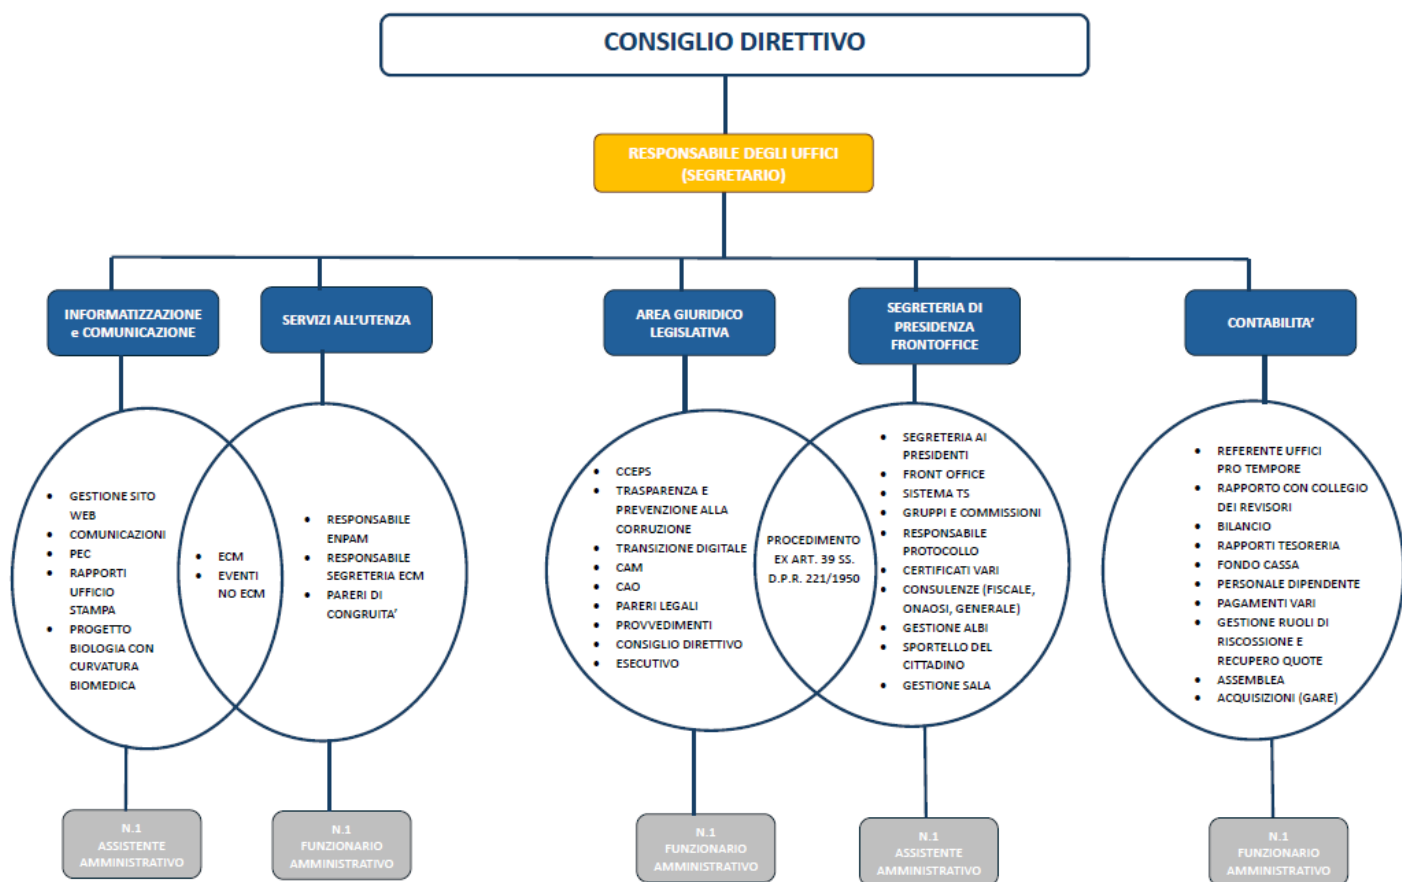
CONSIGLIO DIRETTIVO

RESPONSABILE DEGLI UFFICI (SEGRETARIO)

INFORMATIZZAZIONE e COMUNICAZIONE

SERVIZI ALL'UTENZA

AREA GIURIDICO LEGISLATIVA

SEGRETERIA DI PRESIDENZA FRONTOFFICE

CONTABILITA'

- GESTIONE SITO WEB
- COMUNICAZIONI
- PEC
- RAPPORTI UFFICIO STAMPA
- PROGETTO BIOLOGIA CON CURVATURA BIOMEDICA

- ECM
- EVENTI NO ECM

- RESPONSABILE ENPAM
- RESPONSABILE SEGRETERIA ECM
- PARERI DI CONGRUITA'

- CCEPS
- TRASPARENZA E PREVENZIONE ALLA CORRUZIONE
- TRANSIZIONE DIGITALE
- CAM
- CAO
- PARERI LEGALI
- PROVVEDIMENTI
- CONSIGLIO DIRETTIVO
- ESECUTIVO

PROCEDIMENTO EX ART. 39 SS. D.P.R. 221/1950

- SEGRETERIA AI PRESIDENTI
- FRONT OFFICE
- SISTEMA TS
- GRUPPI E COMMISSIONI
- RESPONSABILE PROTOCOLLO
- CERTIFICATI VARI
- CONSULENZE (FISCALE, ONAOSI, GENERALE)
- GESTIONE ALBI
- SPORTELLO DEL CITTADINO
- GESTIONE SALA

- REFERENTE UFFICI PRO TEMPORE
- RAPPORTO CON COLLEGIO DEI REVISORI
- BILANCIO
- RAPPORTI TESORERIA
- FONDO CASSA
- PERSONALE DIPENDENTE
- PAGAMENTI VARI
- GESTIONE RUOLI DI RISCOSSIONE E RECUPERO QUOTE
- ASSEMBLEA
- ACQUISIZIONI (GARE)

N.1 ASSISTENTE AMMINISTRATIVO

N.1 FUNZIONARIO AMMINISTRATIVO

N.1 FUNZIONARIO AMMINISTRATIVO

N.1 ASSISTENTE AMMINISTRATIVO

N.1 FUNZIONARIO AMMINISTRATIVO